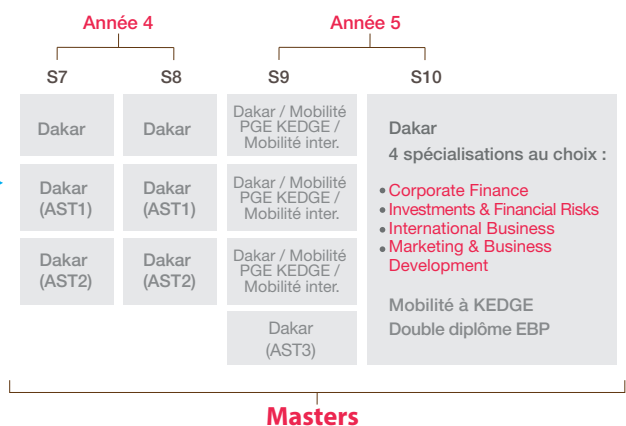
Année 4

Année 5

S7

S8

S9

S10

Dakar

Dakar

Dakar / Mobilité PGE KEDGE / Mobilité inter.

Dakar
4 spécialisations au choix :

• Corporate Finance
• Investments & Financial Risks
• International Business
• Marketing & Business Development

Mobilité à KEDGE
Double diplôme EBP

Dakar (AST1)

Dakar (AST1)

Dakar / Mobilité PGE KEDGE / Mobilité inter.

Dakar (AST2)

Dakar (AST2)

Dakar / Mobilité PGE KEDGE / Mobilité inter.

Dakar (AST3)

Masters